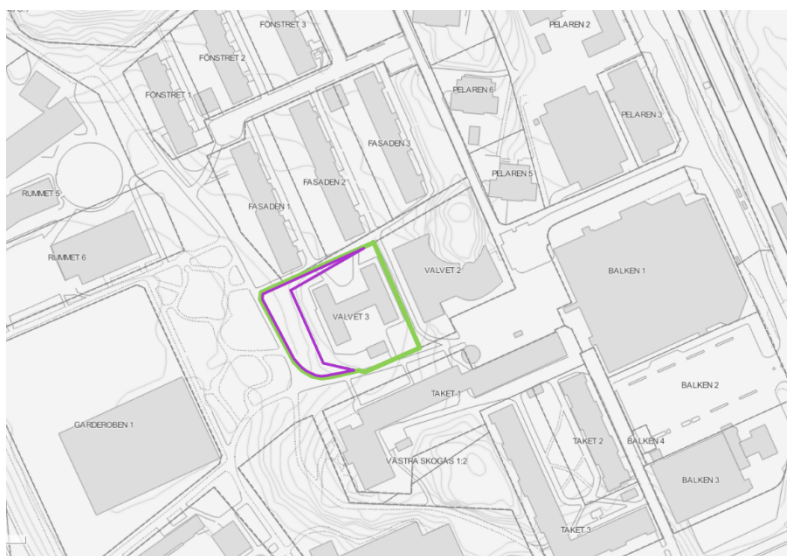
FÖNSTRET 3
PELAREN 2
FÖNSTRET 2
FÖNSTRET 1
PELAREN 6
PELAREN 3
FASADEN 3
FASADEN 2
PELAREN 5
RUMMET 5
FASADEN 1
RUMMET 6
VALVET 2
BALKEN 1
VALVET 3
TAKET 1
BALKEN 2
GARDEROBEN 1
TAKET 2
BALKEN 4
VÄSTRA SKOGÅS 1:2
BALKEN 3
TAKET 3